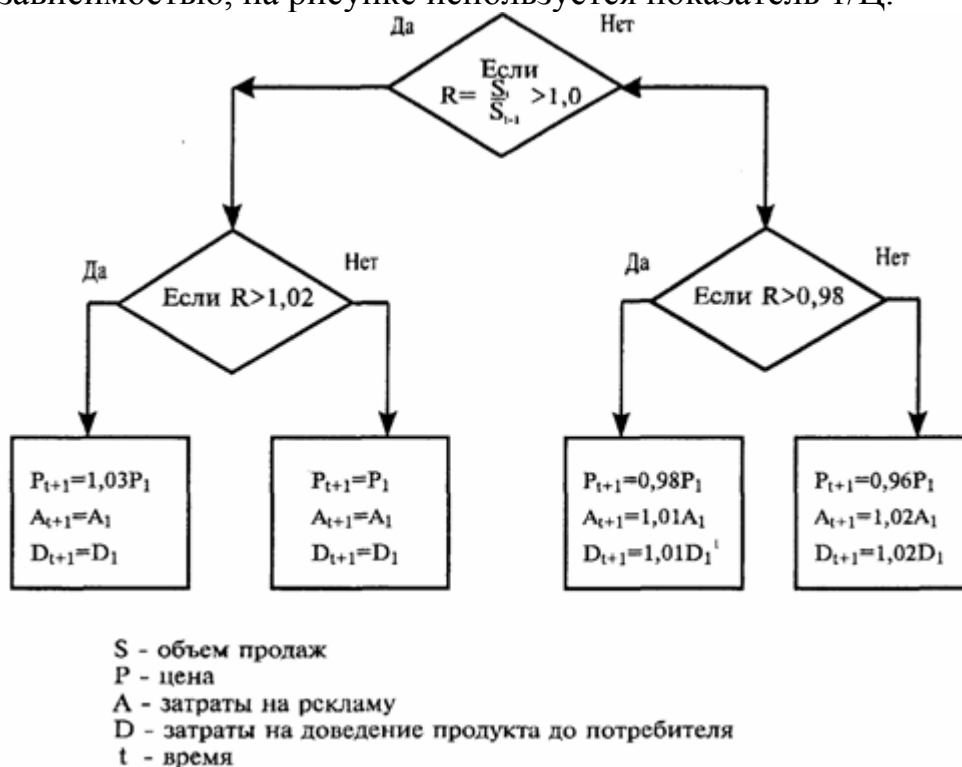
зависимостью, на рисунке используется показатель 1/Ц.

Да

Нет

Если $R=\frac{S_t}{S_{t-1}}>1,0$

Да

Нет

Если R>1,02

Да

Нет

Если R>0,98

$P_{t+1}=1,03P_1$
$A_{t+1}=A_1$
$D_{t+1}=D_1$

$P_{t+1}=P_1$
$A_{t+1}=A_1$
$D_{t+1}=D_1$

$P_{t+1}=0,98P_1$
$A_{t+1}=1,01A_1$
$D_{t+1}=1,01D_1$

$P_{t+1}=0,96P_1$
$A_{t+1}=1,02A_1$
$D_{t+1}=1,02D_1$

S - объем продаж
P - цена
A - затраты на рсхламу
D - затраты на доведение продукта до потребителя
t - время